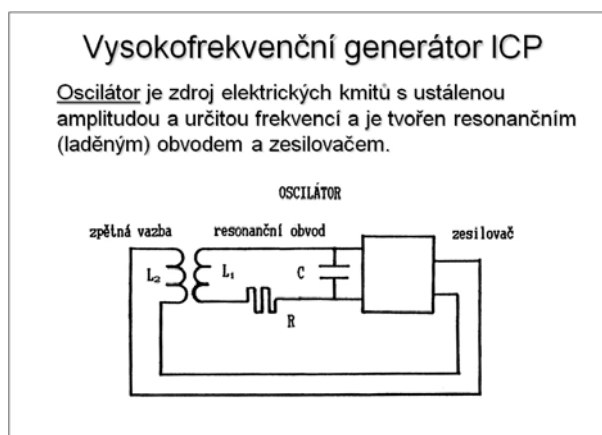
Vysokofrekvenční generátor ICP

Oscilátor je zdroj elektrických kmitů s ustálenou amplitudou a určitou frekvencí a je tvořen resonančním (laděným) obvodem a zesilovačem.

OSCILÁTOR

zpětná vazba

resonanční obvod

zesilovač

$L_2$

$L_1$

C

R